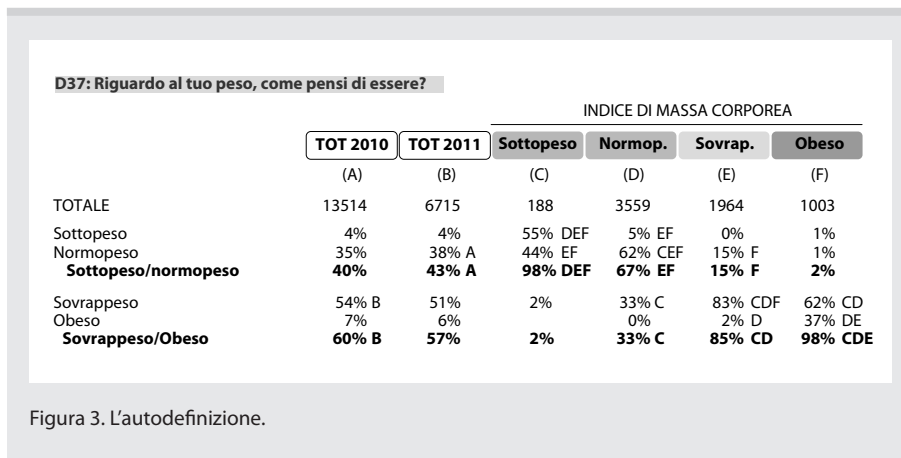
D37: Riguardo al tuo peso, come pensi di essere?

INDICE DI MASSA CORPOREA

| | TOT 2010 | TOT 2011 | Sottopeso | Normop. | Sovrap. | Obeso |
|---|---|---|---|---|---|---|
| | (A) | (B) | (C) | (D) | (E) | (F) |
| TOTALE | 13514 | 6715 | 188 | 3559 | 1964 | 1003 |
| Sottopeso | 4% | 4% | 55% DEF | 5% EF | 0% | 1% |
| Normopeso | 35% | 38% A | 44% EF | 62% CEF | 15% F | 1% |
| **Sottopeso/normopeso** | **40%** | **43% A** | **98% DEF** | **67% EF** | **15% F** | **2%** |
| Sovrappeso | 54% B | 51% | 2% | 33% C | 83% CDF | 62% CD |
| Obeso | 7% | 6% | | 0% | 2% D | 37% DE |
| **Sovrappeso/Obeso** | **60% B** | **57%** | **2%** | **33% C** | **85% CD** | **98% CDE** |

Figura 3. L'autodefinizione.